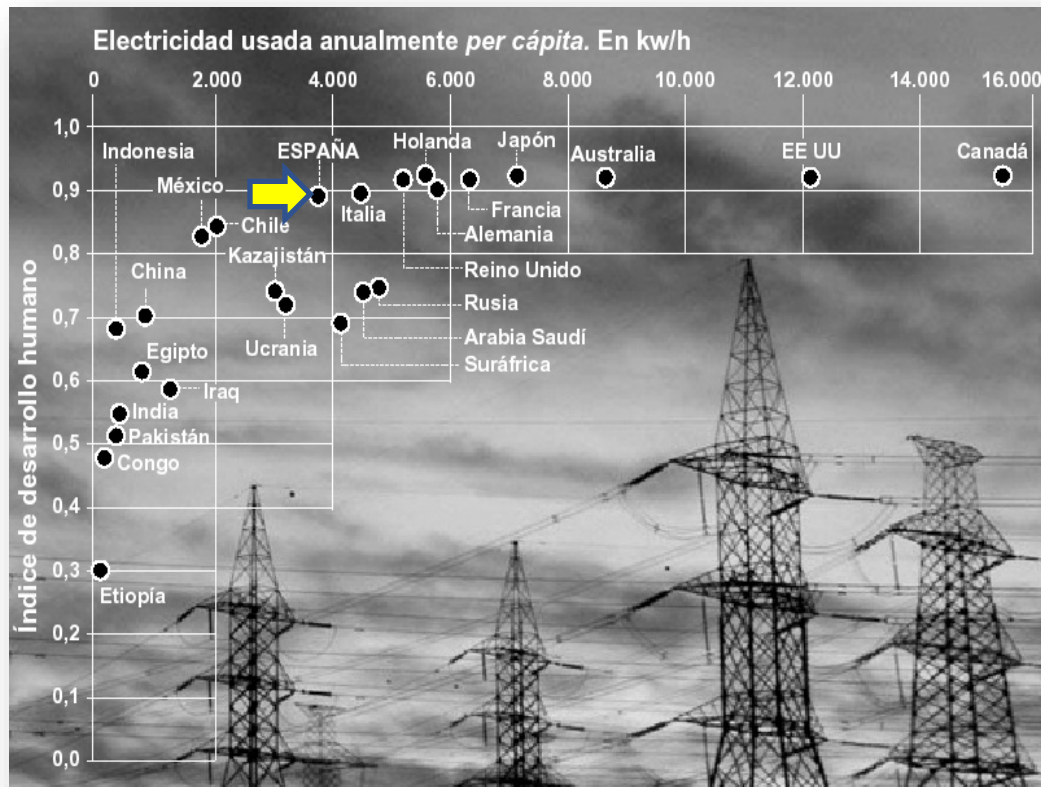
Electricidad usada anualmente *per cápita.* En kw/h

0
2.000
4.000
6.000
8.000
10.000
12.000
14.000
16.000

1,0
0,9
0,8
0,7
0,6
0,5
0,4
0,3
0,2
0,1
0,0

Índice de desarrollo humano

Indonesia
ESPAÑA
Holanda
Japón
Australia
EE UU
Canadá
México
Chile
Italia
Francia
Alemania
Kazajistán
China
Reino Unido
Rusia
Arabia Saudí
Ucrania
Egipto
Suráfrica
Iraq
India
Pakistán
Congo
Etiopía